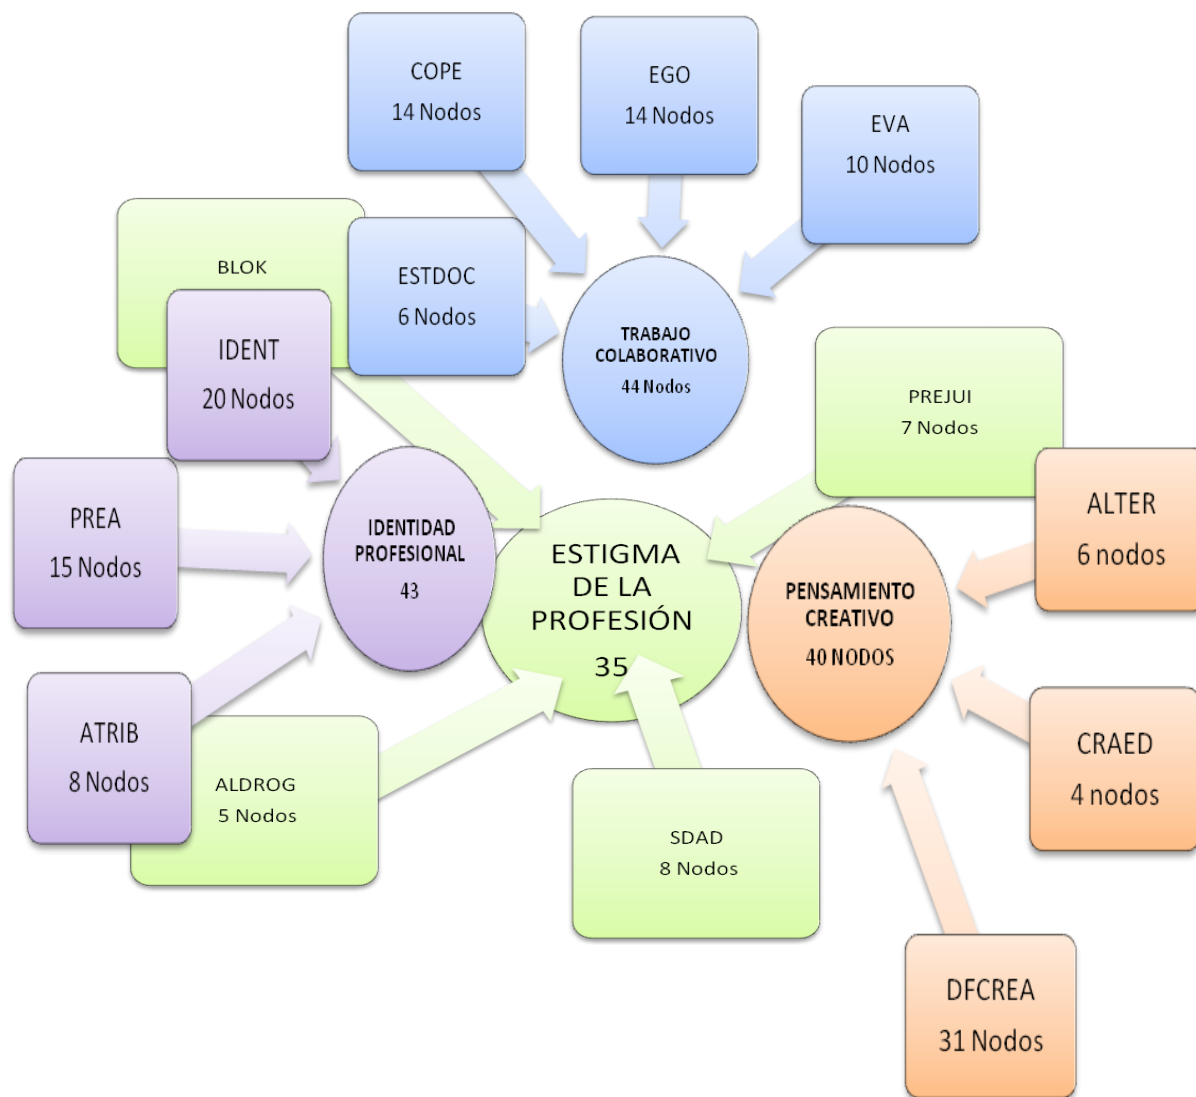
COPE
14 Nodos

EGO
14 Nodos

EVA
10 Nodos

BLOK

ESTDOC
6 Nodos

IDENT
20 Nodos

TRABAJO COLABORATIVO
44 Nodos

PREJUI
7 Nodos

PREA
15 Nodos

IDENTIDAD PROFESIONAL
43

ESTIGMA DE LA PROFESIÓN
35

PENSAMIENTO CREATIVO
40 NODOS

ALTER
6 nodos

ATRIB
8 Nodos

ALDROG
5 Nodos

CRAED
4 nodos

SDAD
8 Nodos

DFCREA
31 Nodos